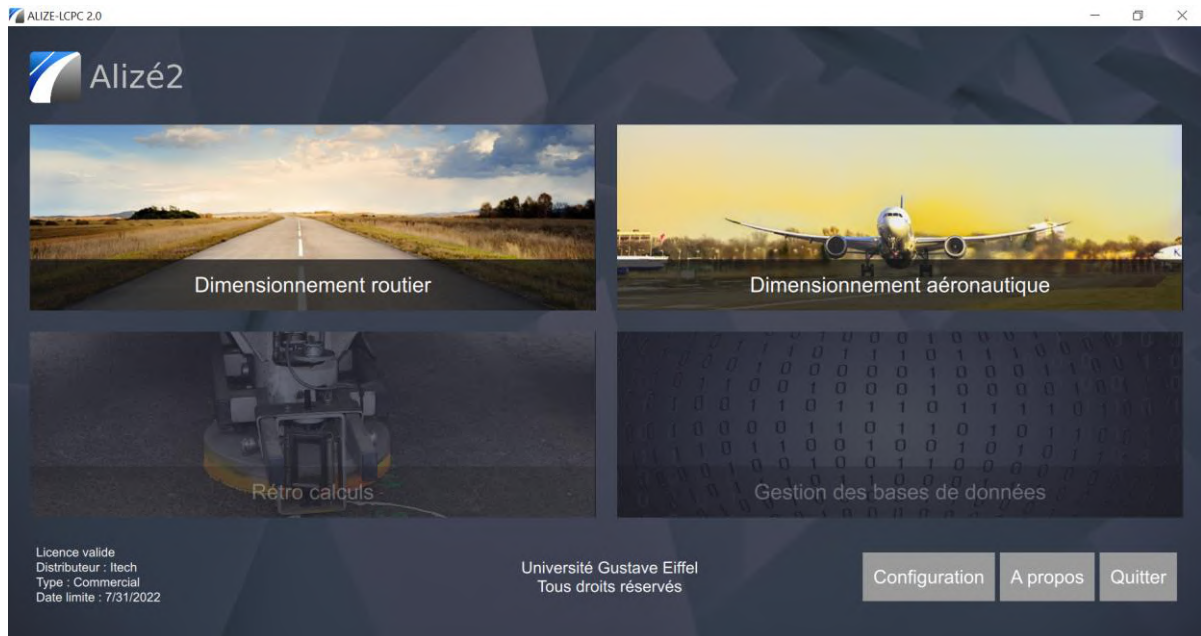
ALIZE-LCPC 2.0

Alizé2

Dimensionnement routier

Dimensionnement aéronautique

Rétro calculs

Gestion des bases de données

Licence valide
Distributeur : Itech
Type : Commercial
Date limite : 7/31/2022

Université Gustave Eiffel
Tous droits réservés

Configuration
A propos
Quitter